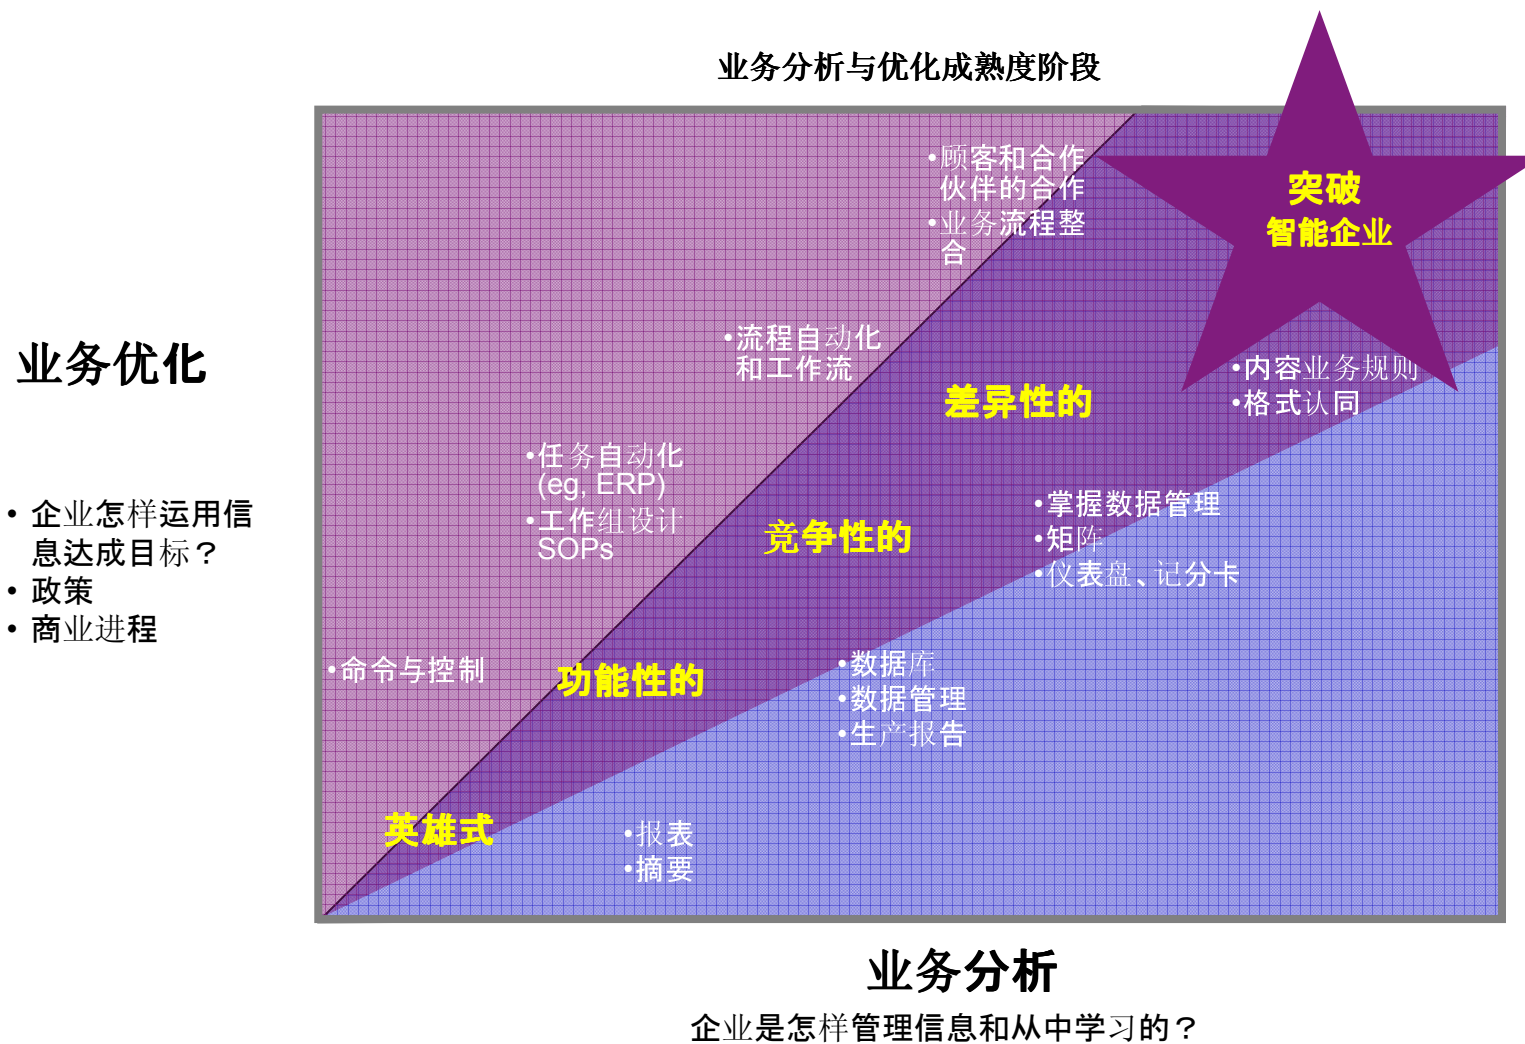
业务分析与优化成熟度阶段

业务优化

• 企业怎样运用信息达成目标？
• 政策
• 商业进程

•顾客和合作伙伴的合作
•业务流程整合

突破
智能企业

•流程自动化和工作流

差异性的

•内容业务规则
•格式认同

•任务自动化 (eg, ERP)
•工作组设计 SOPs

竞争性的

•掌握数据管理
•矩阵
•仪表盘、记分卡

•命令与控制

功能性的

•数据库
•数据管理
•生产报告

英雄式

•报表
•摘要

业务分析
企业是怎样管理信息和从中学习的？